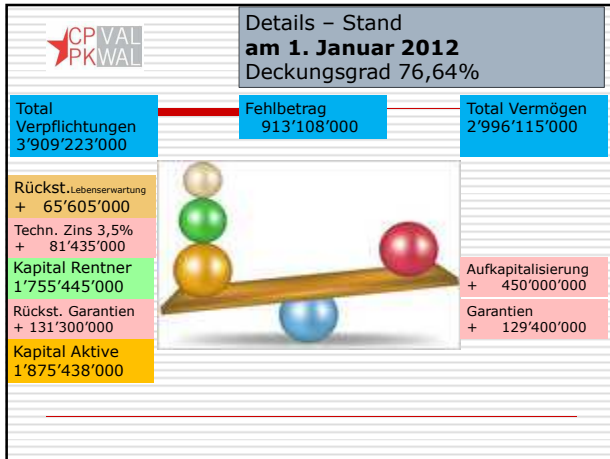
CP VAL
PK WAL

Details – Stand
**am 1. Januar 2012**
Deckungsgrad 76,64%

Total Verpflichtungen
3'909'223'000

Fehlbetrag
913'108'000

Total Vermögen
2'996'115'000

Rückst. Lebenserwartung
+ 65'605'000

Techn. Zins 3,5%
+ 81'435'000

Kapital Rentner
1'755'445'000

Rückst. Garantien
+ 131'300'000

Kapital Aktive
1'875'438'000

Aufkapitalisierung
+ 450'000'000

Garantien
+ 129'400'000